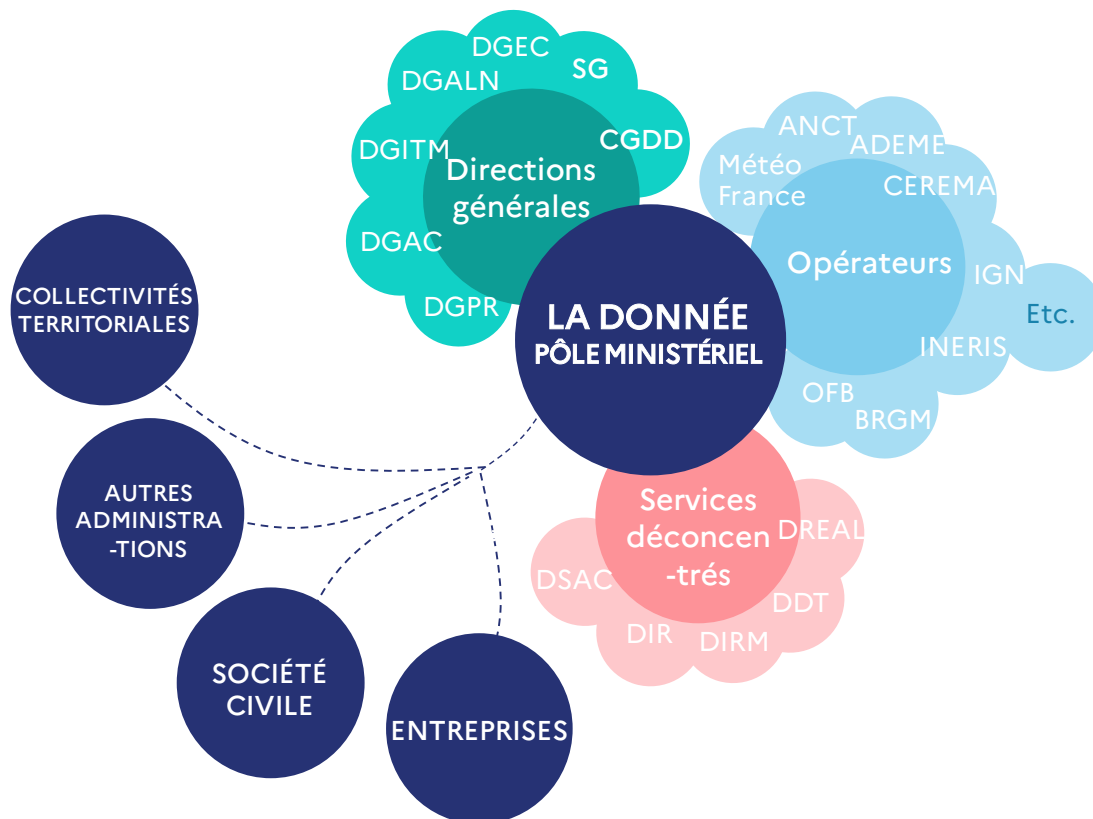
DGEC
SG
DGALN
CGDD
DGITM
Directions générales
DGAC
DGPR

ANCT
ADEME
Météo France
CEREMA
Opérateurs
IGN
Etc.
INERIS
OFB
BRGM

LA DONNÉE
PÔLE MINISTÉRIEL

Services déconcen-trés
DREAL
DSAC
DDT
DIR
DIRM

COLLECTIVITÉS TERRITORIALES

AUTRES ADMINISTRA-TIONS

SOCIÉTÉ CIVILE

ENTREPRISES